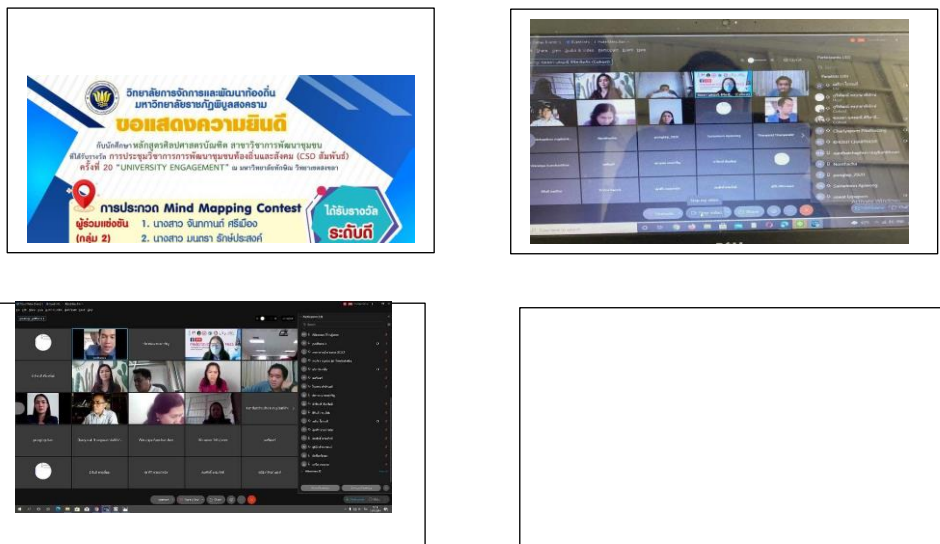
วิทยาลัยการจัดการและพัฒนาท้องถิ่น
มหาวิทยาลัยราชภัฏพิบูลสงคราม

ขอแสดงความยินดี

กับนักศึกษา หลักสูตรศิลปศาสตรบัณฑิต สาขาวิชาการพัฒนาชุมชน
ที่ได้รับรางวัล การประชุมวิชาการการพัฒนาชุมชนท้องถิ่นและสังคม (CSD สัมพันธ์)
ครั้งที่ 20 "UNIVERSITY ENGAGEMENT" ณ มหาวิทยาลัยทักษิณ วิทยาเขตสงขลา

การประกวด Mind Mapping Contest

ผู้ร่วมแข่งขัน (กลุ่ม 2)
1. นางสาว จันทกานต์ ศรีเมือง
2. นางสาว มนธรา รักษ์ประสงค์

ได้รับรางวัล ระดับดี